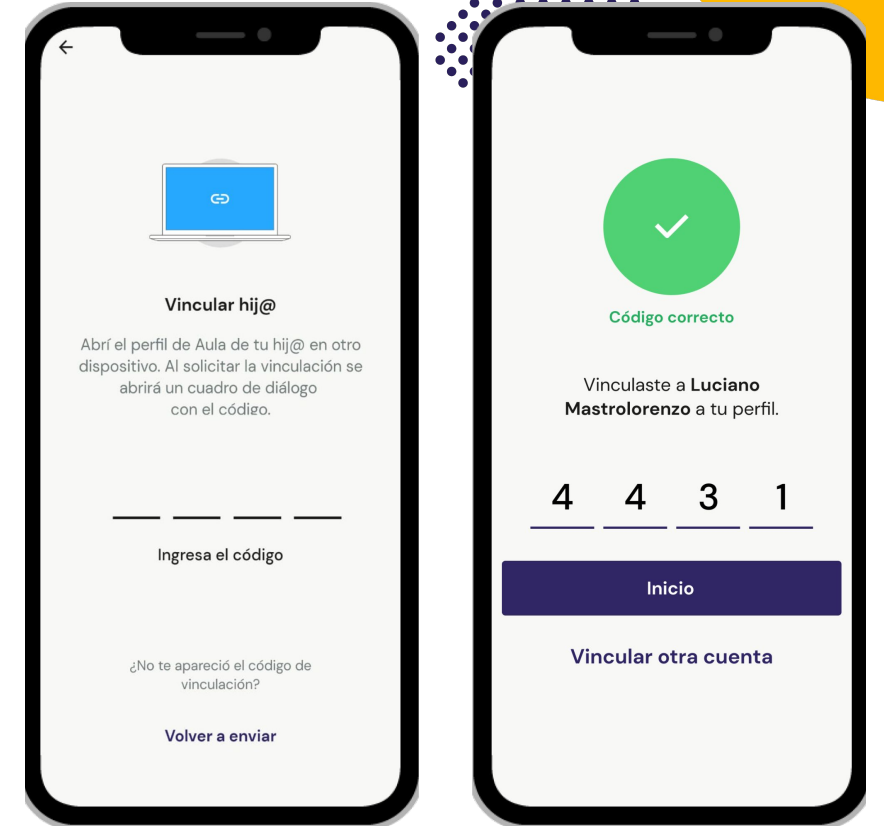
Vincular hij@

Abrí el perfil de Aula de tu hij@ en otro dispositivo. Al solicitar la vinculación se abrirá un cuadro de diálogo con el código.

Ingresa el código

¿No te apareció el código de vinculación?

Volver a enviar

Código correcto

Vinculaste a **Luciano Mastrolorenzo** a tu perfil.

4 4 3 1

Inicio

Vincular otra cuenta